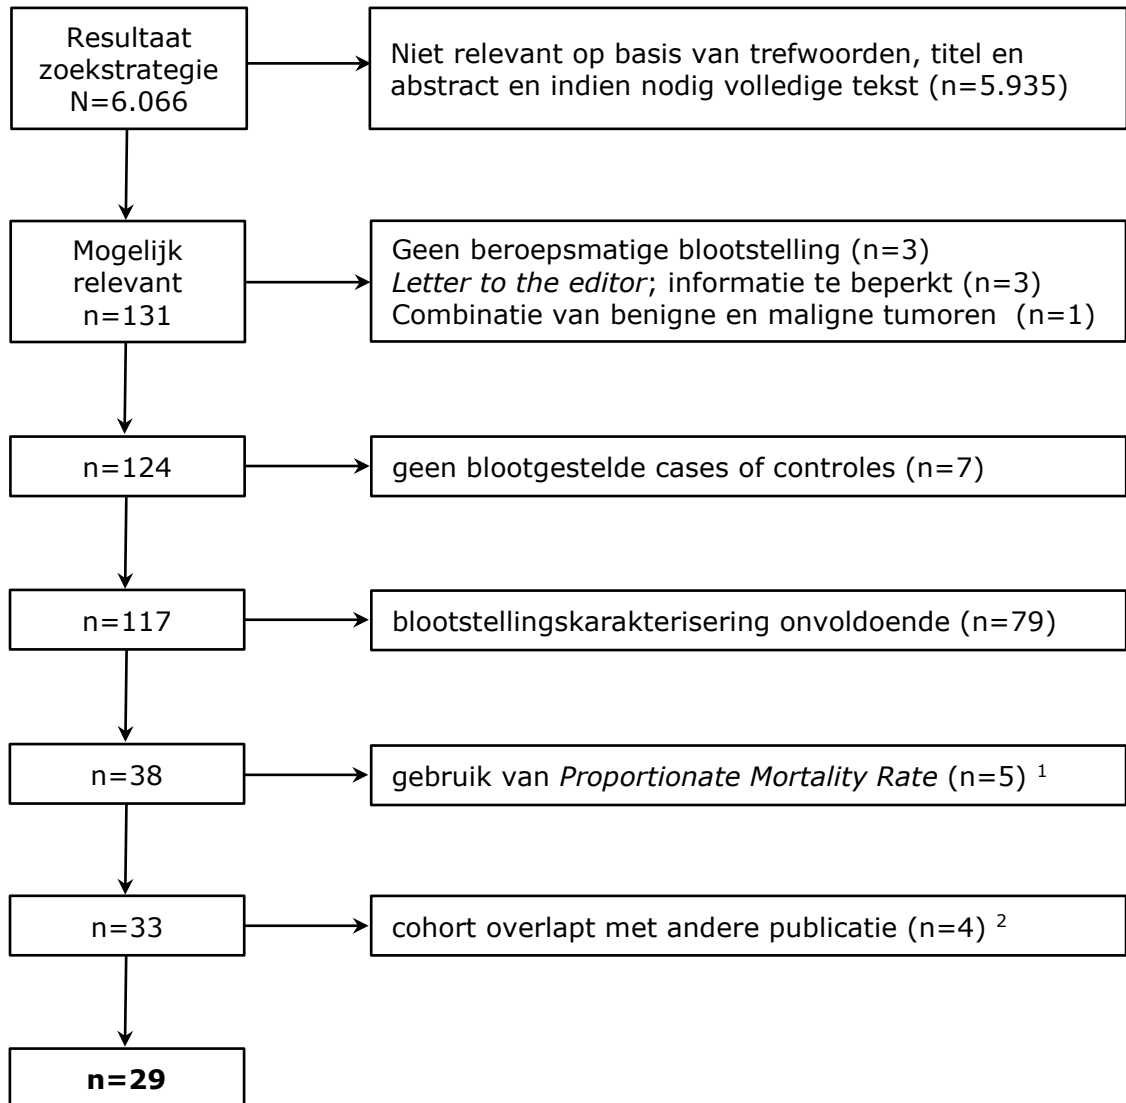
Resultaat zoekstrategie N=6.066

Niet relevant op basis van trefwoorden, titel en abstract en indien nodig volledige tekst (n=5.935)

Mogelijk relevant n=131

Geen beroepsmatige blootstelling (n=3)
Letter to the editor; informatie te beperkt (n=3)
Combinatie van benigne en maligne tumoren (n=1)

n=124

geen blootgestelde cases of controles (n=7)

n=117

blootstellingskarakterisering onvoldoende (n=79)

n=38

gebruik van Proportionate Mortality Rate (n=5) $^1$

n=33

cohort overlapt met andere publicatie (n=4) $^2$

n=29